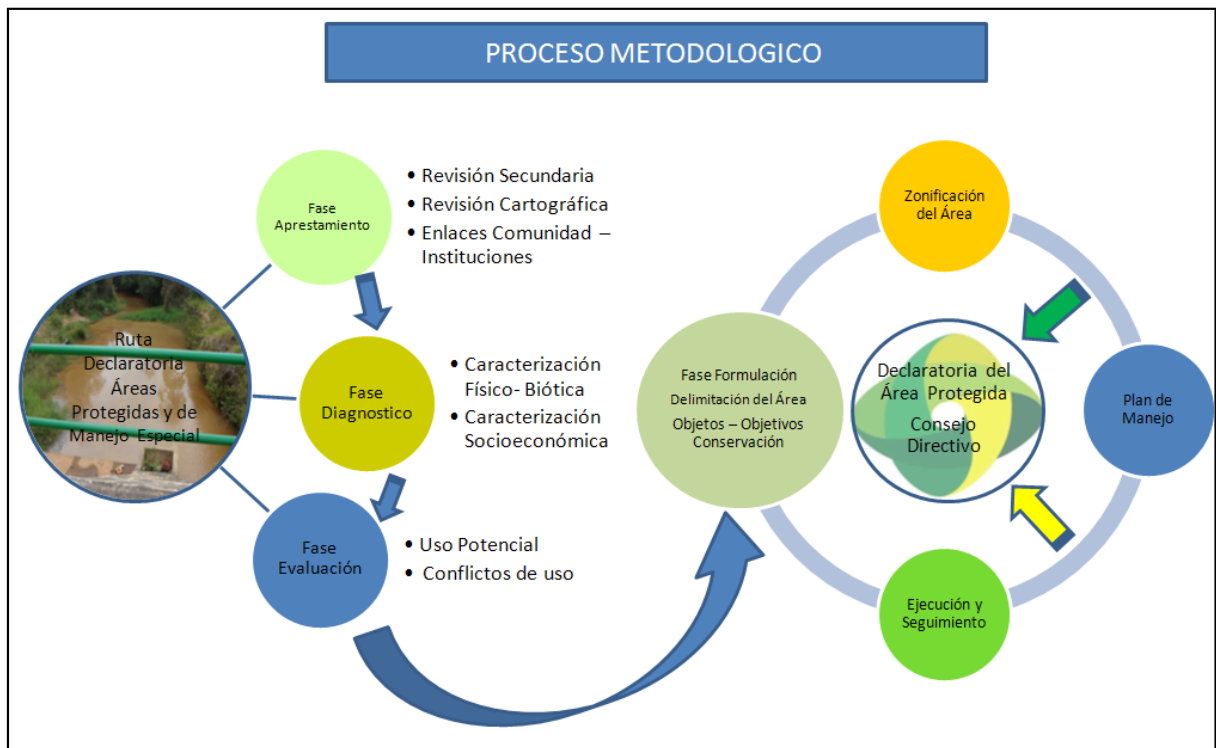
PROCESO METODOLOGICO

Ruta Declaratoria Áreas Protegidas y de Manejo Especial

Fase Apretamiento

• Revisión Secundaria
• Revisión Cartográfica
• Enlaces Comunidad – Instituciones

Fase Diagnostico

• Caracterización Físico- Biótica
• Caracterización Socioeconómica

Fase Evaluación

• Uso Potencial
• Conflictos de uso

Fase Formulación
Delimitación del Área
Objetos – Objetivos Conservación

Zonificación del Área

Declaratoria del Área Protegida
Consejo Directivo

Plan de Manejo

Ejecución y Seguimiento